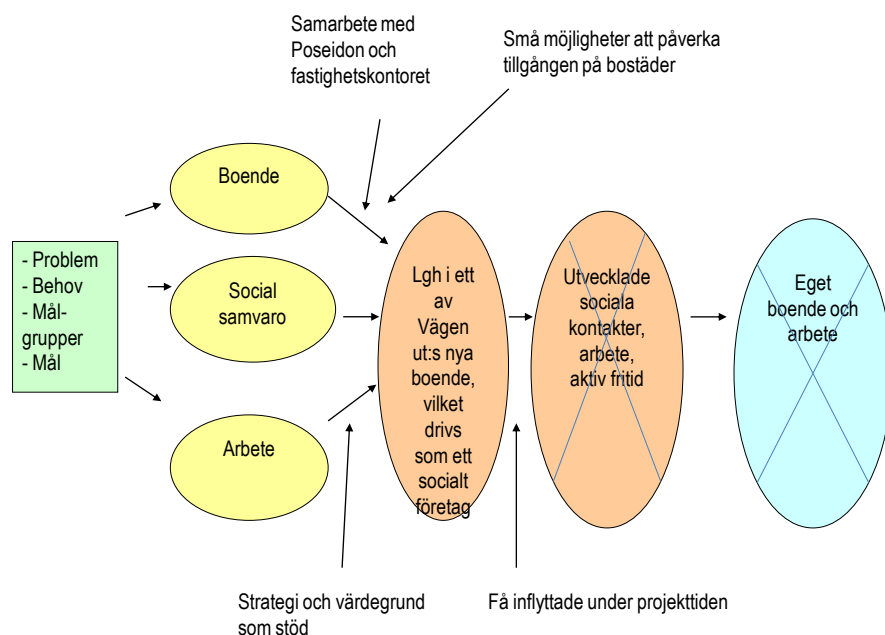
Samarbete med Poseidon och fastighetskontoret

Små möjligheter att påverka tillgången på bostäder

- Problem
- Behov
- Mål-grupper
- Mål

Boende

Social samvaro

Arbete

Lgh i ett av Vägen ut:s nya boende, vilket drivs som ett socialt företag

Utvecklade sociala kontakter, arbete, aktiv fritid

Eget boende och arbete

Strategi och värdegrund som stöd

Få inflyttade under projekttiden